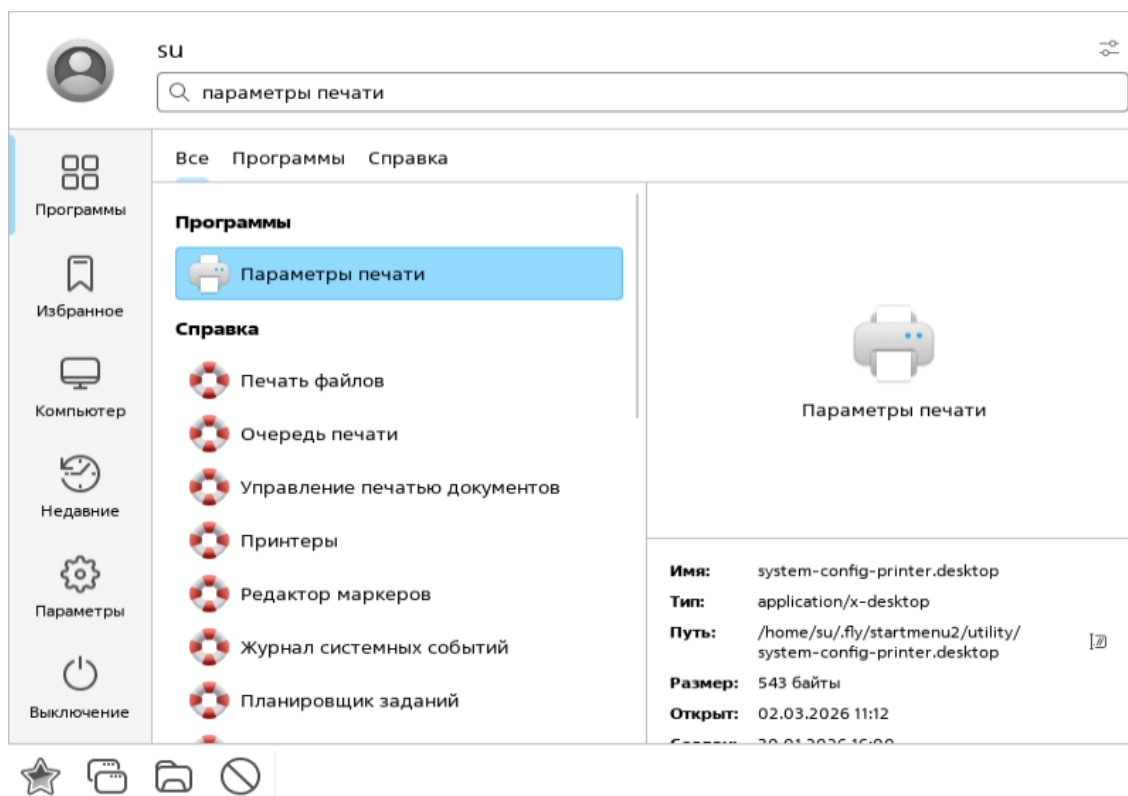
su

параметры печати

Программы

Избранное

Компьютер

Недавние

Параметры

Выключение

Все Программы Справка

Программы

Параметры печати

Справка

Печать файлов

Очередь печати

Управление печатью документов

Принтеры

Редактор маркеров

Журнал системных событий

Планировщик заданий

Параметры печати

| | |
|---|---|
| Имя: | system-config-printer.desktop |
| Тип: | application/x-desktop |
| Путь: | /home/su/.fly/startmenu2/utility/system-config-printer.desktop |
| Размер: | 543 байты |
| Открыт: | 02.03.2026 11:12 |
| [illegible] | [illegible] |